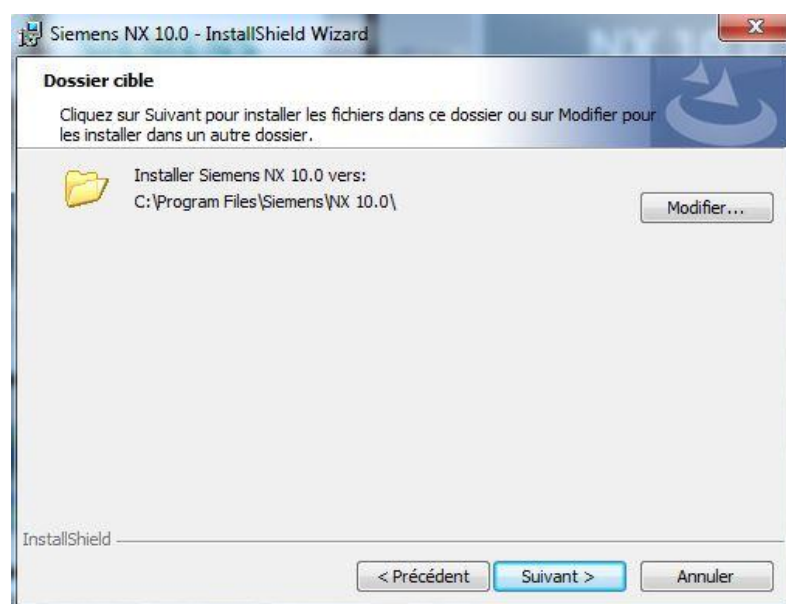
Siemens NX 10.0 - InstallShield Wizard

Dossier cible

Cliquez sur Suivant pour installer les fichiers dans ce dossier ou sur Modifier pour les installer dans un autre dossier.

Installer Siemens NX 10.0 vers:
C:\Program Files\Siemens\NX 10.0\

Modifier...

InstallShield

< Précédent

Suivant >

Annuler